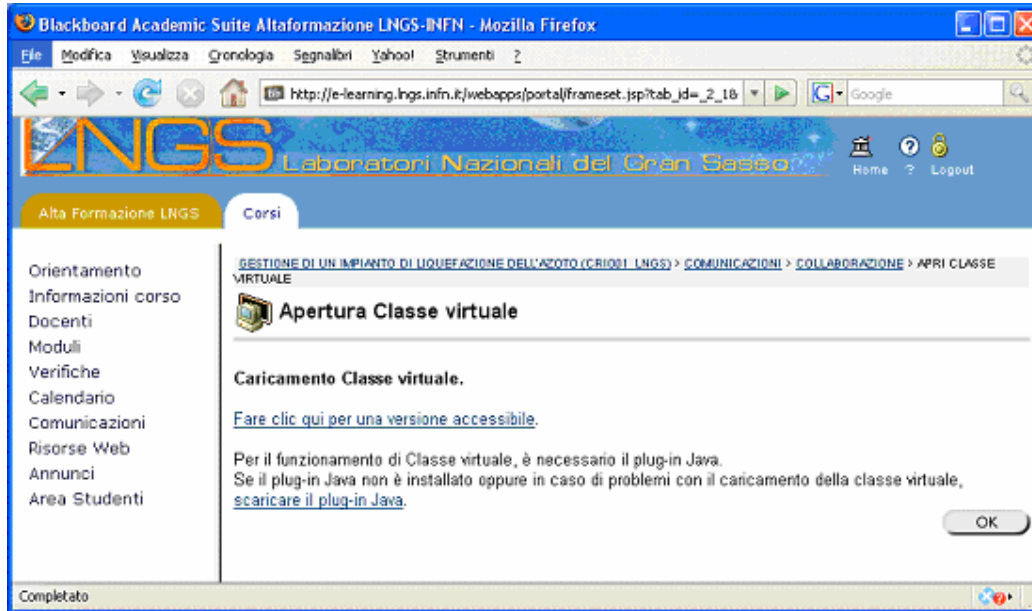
Blackboard Academic Suite Altaformazione LNGS-INFN - Mozilla Firefox

File Modifica Visualizza Cronologia Segnalibri Yahoo! Strumenti ?

http://e-learning.lngs.infn.it/webapps/portal/frameset.jsp?tab_id=_2_1&

Google

LNGS Laboratori Nazionali del Gran Sasso

Home ? Logout

Alta Formazione LNGS

Corsi

Orientamento
Informazioni corso
Docenti
Moduli
Verifiche
Calendario
Comunicazioni
Risorse Web
Annunci
Area Studenti

GESTIONE DI UN IMPIANTO DI LIQUEFAZIONE DELL'AZOTO (CRIO01_LNGS) > COMUNICAZIONI > COLLABORAZIONE > APRI CLASSE VIRTUALE

Apertura Classe virtuale

Caricamento Classe virtuale.

Fare clic qui per una versione accessibile.

Per il funzionamento di Classe virtuale, è necessario il plug-in Java.
Se il plug-in Java non è installato oppure in caso di problemi con il caricamento della classe virtuale, scaricare il plug-in Java.

OK

Completato